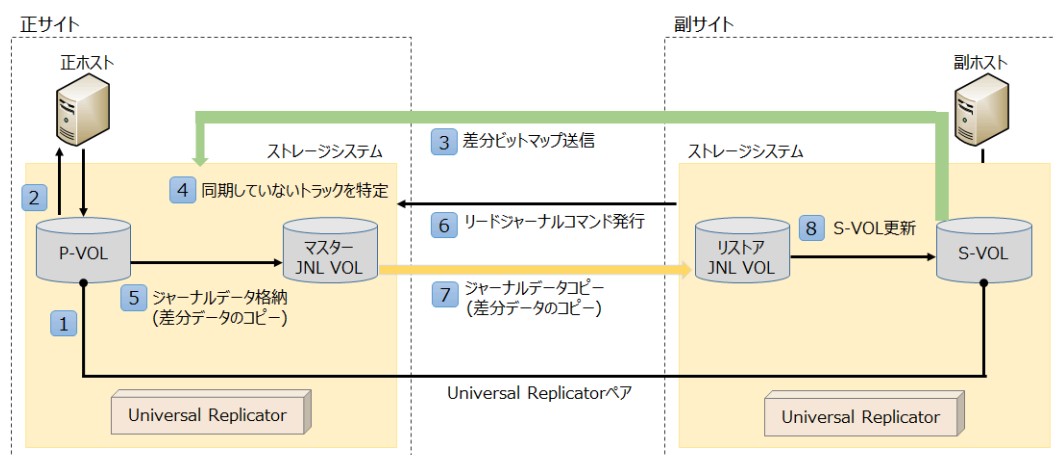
正サイト

副サイト

正ホスト

副ホスト

3 差分ビットマップ送信

ストレージシステム

ストレージシステム

2

4 同期していないトラックを特定

6 リードジャーナルコマンド発行

8 S-VOL更新

P-VOL

マスター JNL VOL

リストア JNL VOL

S-VOL

5 ジャーナルデータ格納 (差分データのコピー)

7 ジャーナルデータコピー (差分データのコピー)

1

Universal Replicatorペア

Universal Replicator

Universal Replicator